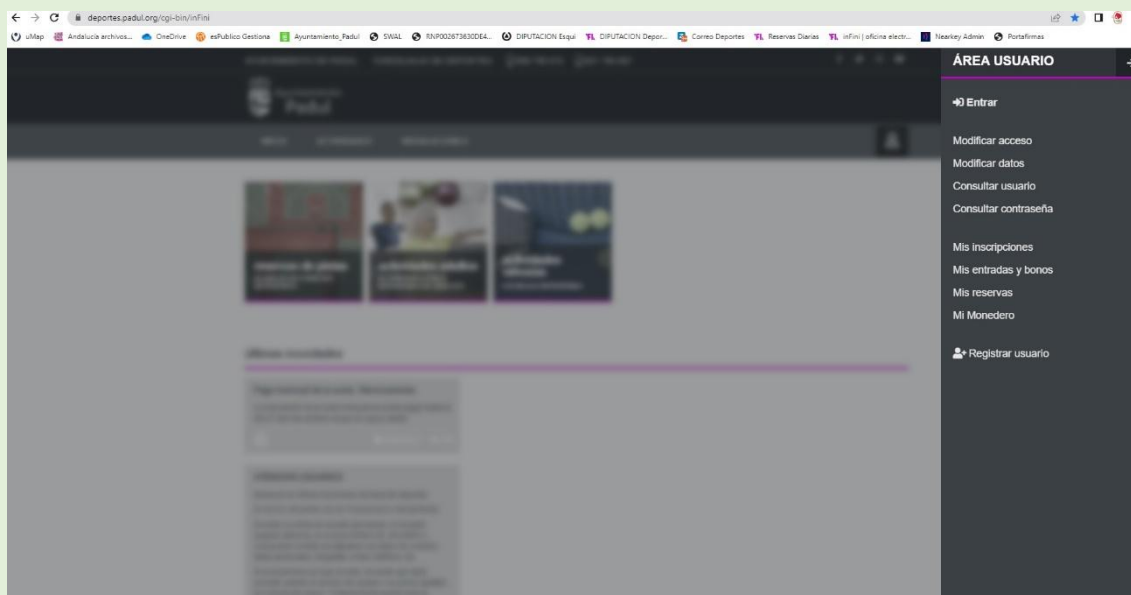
deportes.padul.org/cgi-bin/inFini

uMap Andalucia archivos... OneDrive esPublico Gestiona Ayuntamiento_Padul SWAL RNP002873630DEA... DIPUTACION Esqui DIPUTACION Depor... Correo Deportes Reservas Diarias inFini | oficina electr... Nearkey Admin Portafirmas

Padul

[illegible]

Últimas novedades

ÁREA USUARIO

Entrar

Modificar acceso
Modificar datos
Consultar usuario
Consultar contraseña

Mis inscripciones
Mis entradas y bonos
Mis reservas
Mi Monedero

Registrar usuario